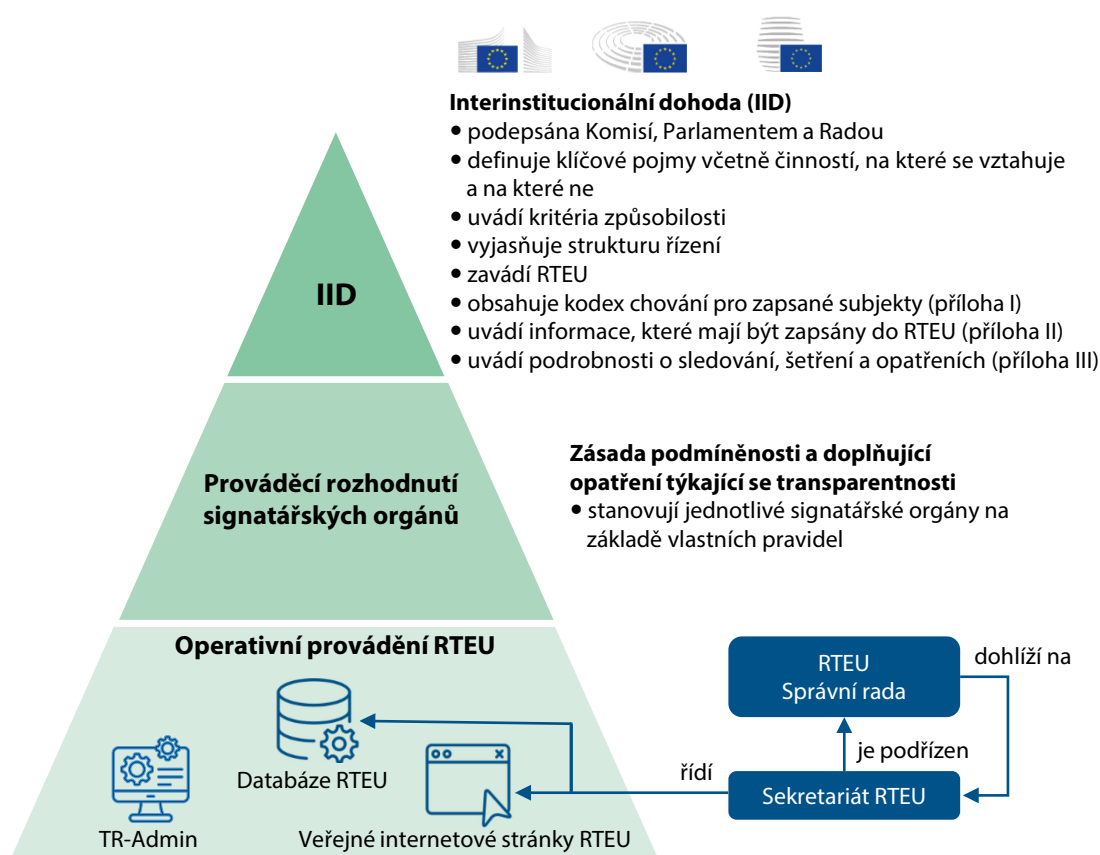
Interinstitucionální dohoda (IID)
• podepsána Komisí, Parlamentem a Radou
• definuje klíčové pojmy včetně činností, na které se vztahuje a na které ne
• uvádí kritéria způsobilosti
• vyjasňuje strukturu řízení
• zavádí RTEU
• obsahuje kodex chování pro zapsané subjekty (příloha I)
• uvádí informace, které mají být zapsány do RTEU (příloha II)
• uvádí podrobnosti o sledování, šetření a opatřeních (příloha III)

IID

Prováděcí rozhodnutí signatářských orgánů

Zásada podmíněnosti a doplňující opatření týkající se transparentnosti
• stanovují jednotlivé signatářské orgány na základě vlastních pravidel

Operativní provádění RTEU

Databáze RTEU

TR-Admin

Veřejné internetové stránky RTEU

RTEU
Správní rada

dohlíží na

je podřízen

řídí

Sekretariát RTEU